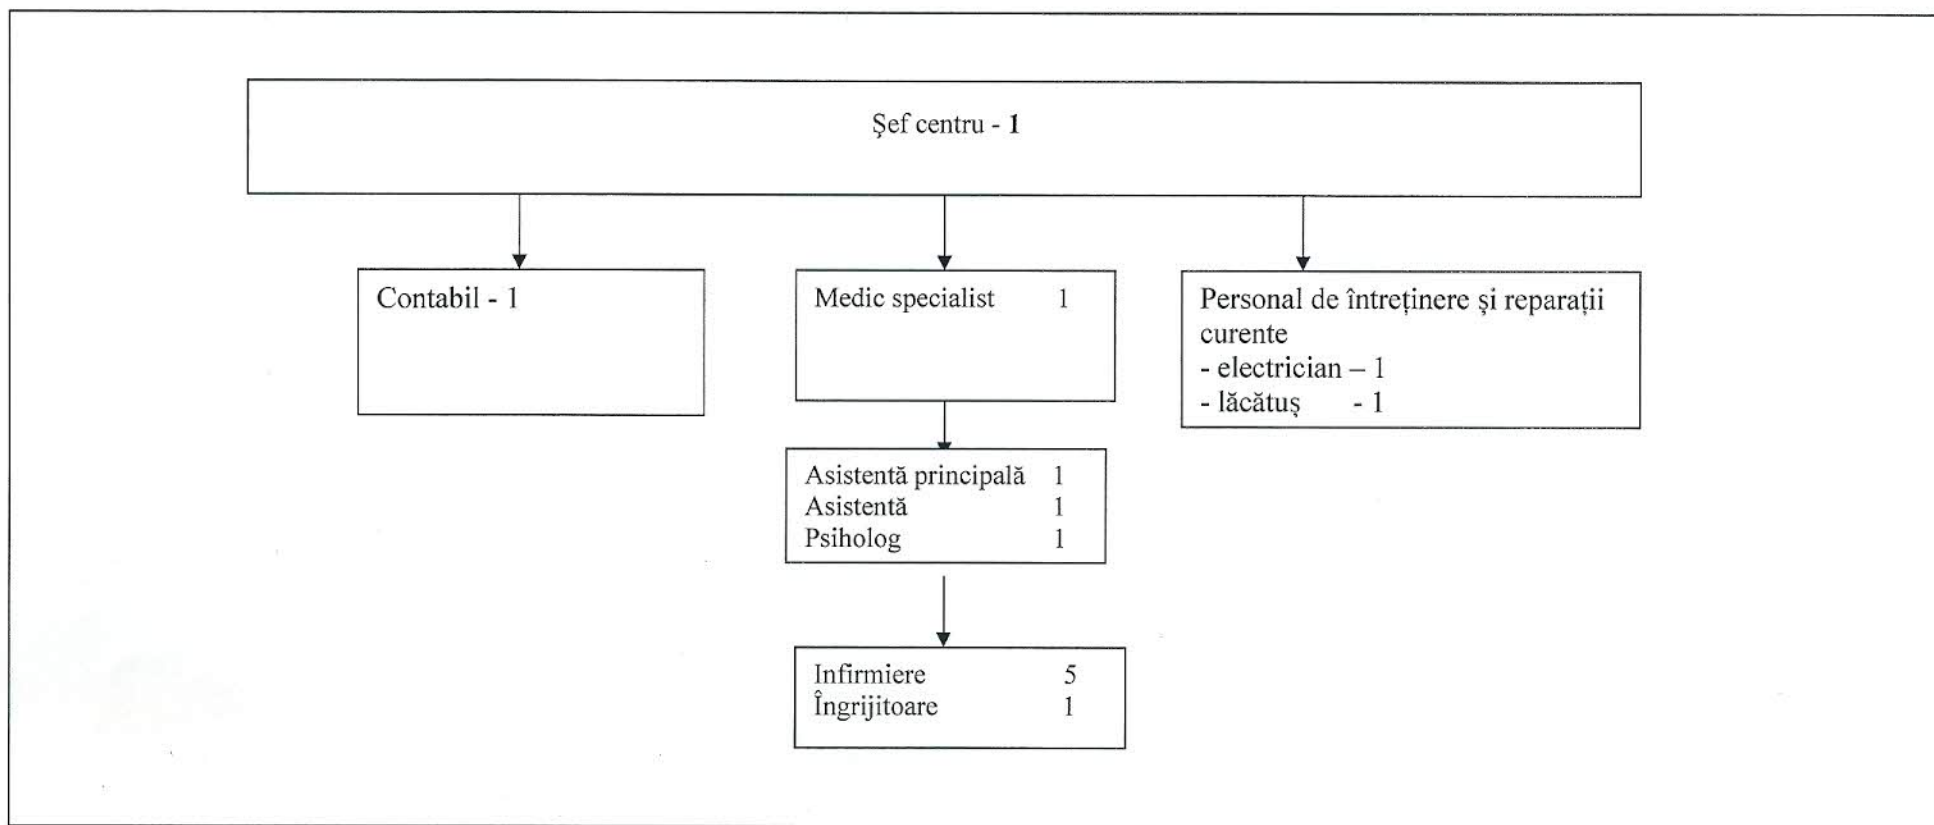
Şef centru - 1

Contabil - 1

Medic specialist 1

Personal de întreţinere şi reparaţii curente
- electrician – 1
- lăcătuş - 1

Asistentă principală 1
Asistentă 1
Psiholog 1

Infirmiere 5
Îngrijitoare 1